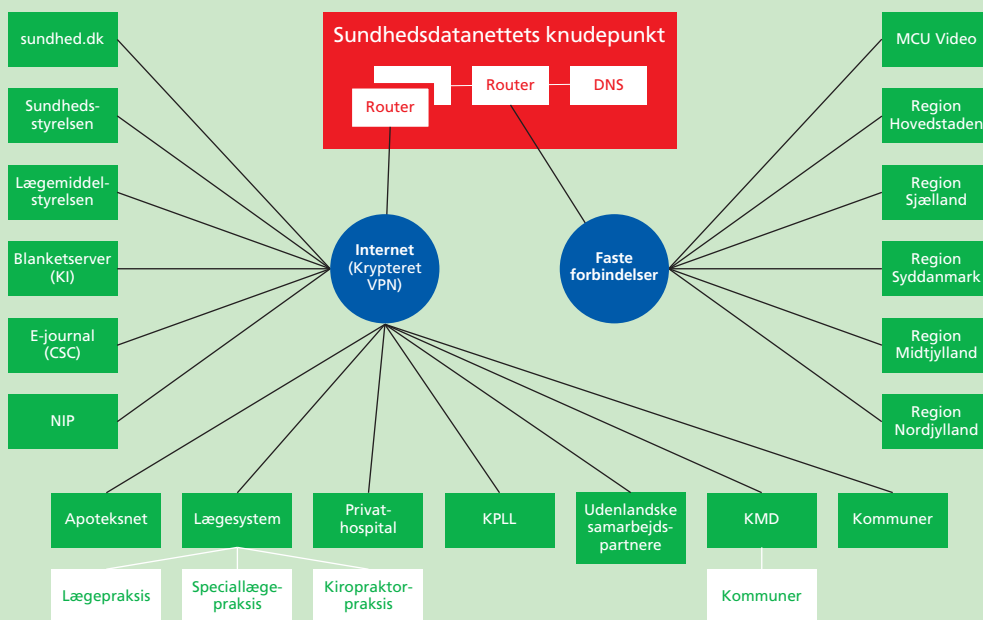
Sundhedsdatanettets knudepunkt

Router

Router

DNS

sundhed.dk

Sundhedsstyrelsen

Lægemiddelstyrelsen

Blanketserver (KI)

E-journal (CSC)

NIP

Internet (Krypteret VPN)

Faste forbindelser

MCU Video

Region Hovedstaden

Region Sjælland

Region Syddanmark

Region Midtjylland

Region Nordjylland

Apoteksnet

Lægesystem

Privathospital

KPLL

Udenlandske samarbejdspartnere

KMD

Kommuner

Lægepraksis

Speciallægepraksis

Kiropraktorpraksis

Kommuner